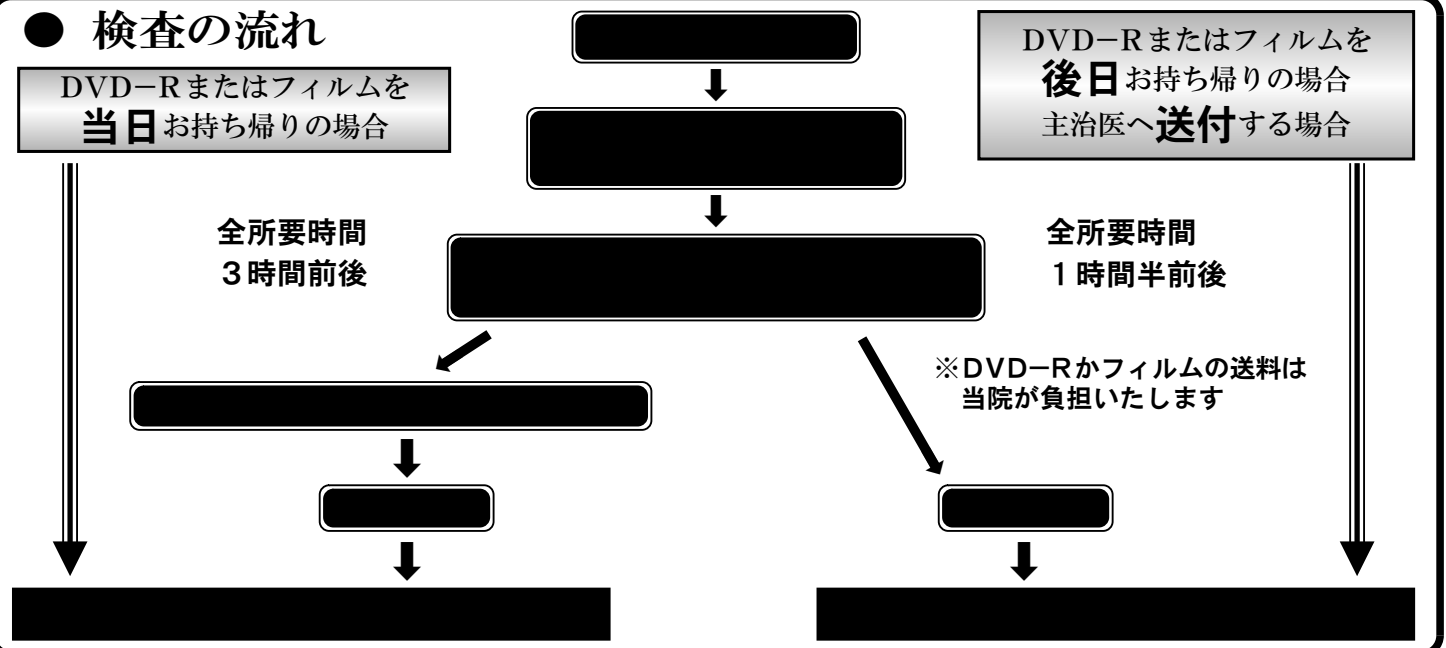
● 検査の流れ

DVD−Rまたはフィルムを
当日お持ち帰りの場合

DVD−Rまたはフィルムを
後日お持ち帰りの場合
主治医へ送付する場合

全所要時間
３時間前後

全所要時間
１時間半前後

※DVD−Rかフィルムの送料は
当院が負担いたします